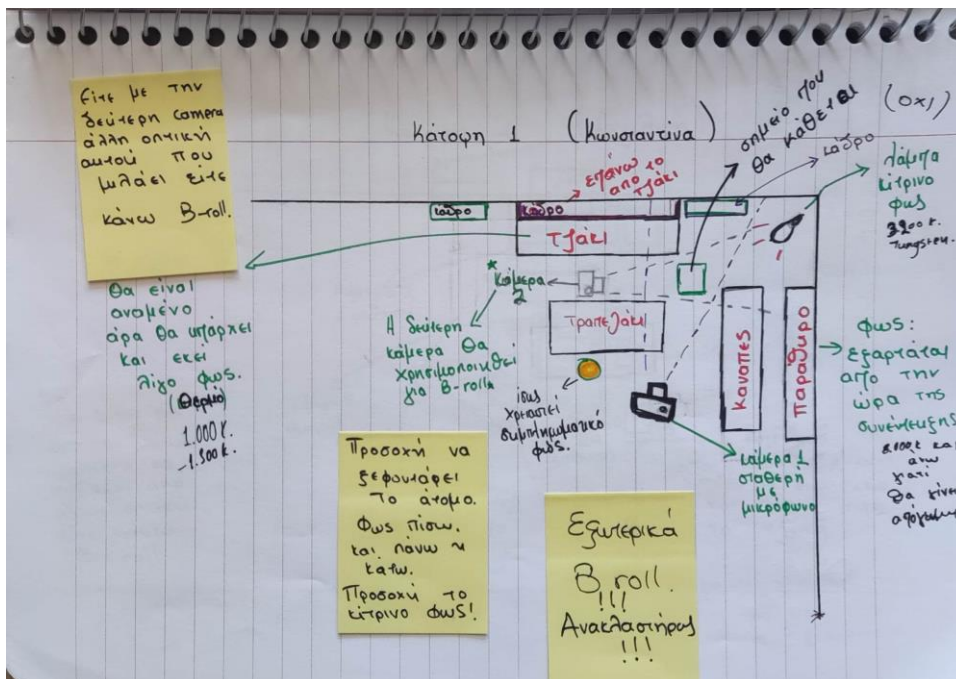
Είτε με την δεύτερη camera άλλη οπτική αυτού που μιλάει είτε κάνω B-roll.

Κάτοψη 1 (Κωνσταντίνα)

σημείο που θα καθεται

(όχι)

κάδρο

λάμπα κίτρινο φως 3200 K. Tungsten.

επάνω το από τζάκι

κάδρο

κάδρο

Τζάκι

Θα είναι ανομένο άρα θα υπάρχει και εκεί λίγο φως. (Θερμό) 1.000 K. -1.500 K.

κάμερα 2

Η δεύτερη κάμερα θα χρησιμοποιηθεί για B-roll

Τραπεζάκι

ίσως χρησιμοποιηθεί συμπληρωματικό φως.

Κουρτίνες

Παράθυρο

φως: εξαρτάται από την ώρα της συνέντευξης

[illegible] γιατί θα είναι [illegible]

κάμερα 1 σταθερή με μικρόφωνο

Προσοχή να ξεφωτάρει το άτομο. Φως πίσω, και πάνω ή κάτω. Προσοχή το κίτρινο φως!

Εξωτερικά B roll !!! Ανακλαστήρας !!!